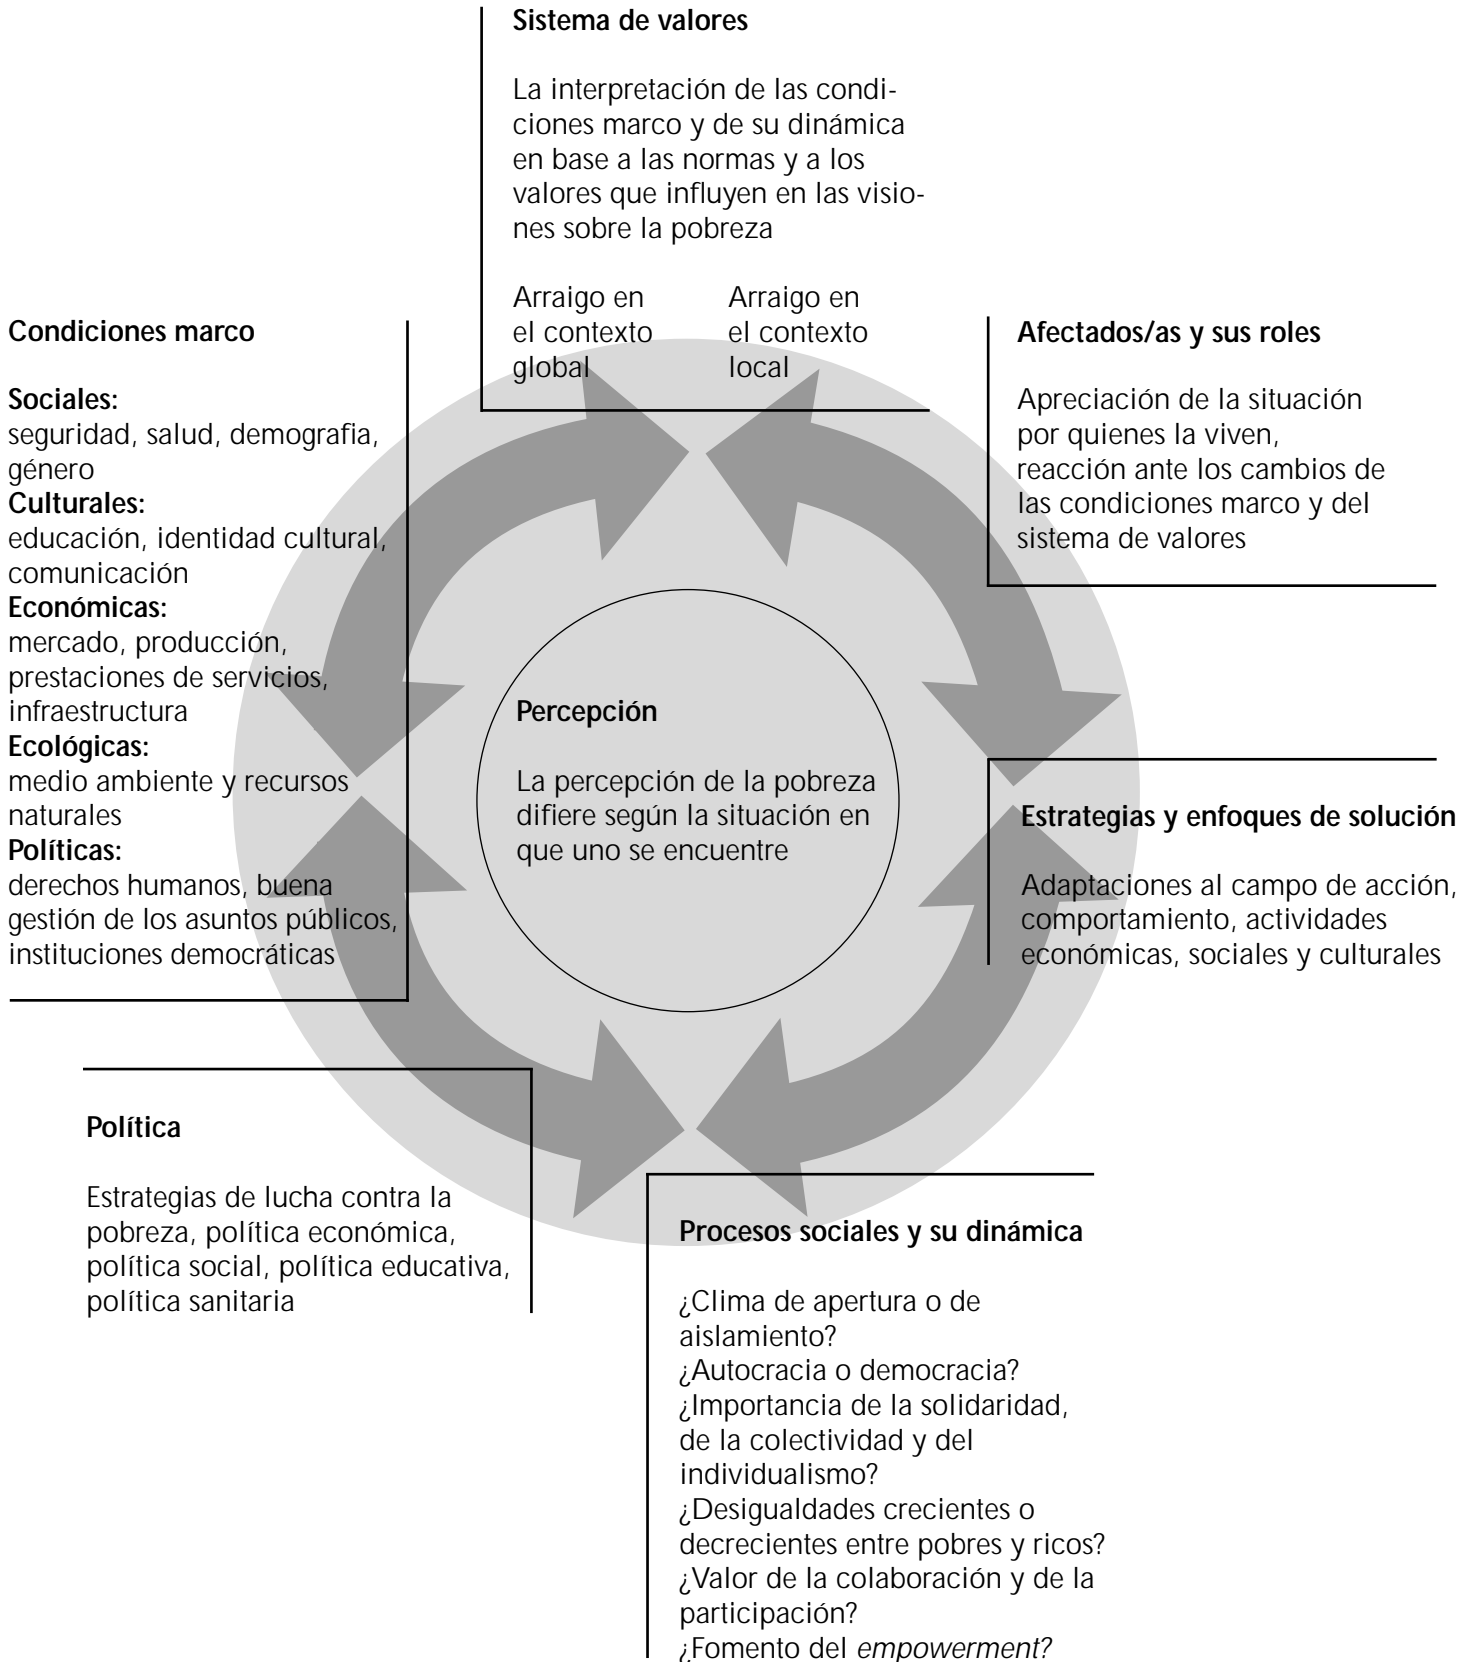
**Sistema de valores**

La interpretación de las condiciones marco y de su dinámica en base a las normas y a los valores que influyen en las visiones sobre la pobreza

Arraigo en el contexto global

Arraigo en el contexto local

**Condiciones marco**

**Sociales:**
seguridad, salud, demografia, género
**Culturales:**
educación, identidad cultural, comunicación
**Económicas:**
mercado, producción, prestaciones de servicios, infraestructura
**Ecológicas:**
medio ambiente y recursos naturales
**Políticas:**
derechos humanos, buena gestión de los asuntos públicos, instituciones democráticas

**Afectados/as y sus roles**

Apreciación de la situación por quienes la viven, reacción ante los cambios de las condiciones marco y del sistema de valores

**Percepción**

La percepción de la pobreza difiere según la situación en que uno se encuentre

**Estrategias y enfoques de solución**

Adaptaciones al campo de acción, comportamiento, actividades económicas, sociales y culturales

**Política**

Estrategias de lucha contra la pobreza, política económica, política social, política educativa, política sanitaria

**Procesos sociales y su dinámica**

¿Clima de apertura o de aislamiento?
¿Autocracia o democracia?
¿Importancia de la solidaridad, de la colectividad y del individualismo?
¿Desigualdades crecientes o decrecientes entre pobres y ricos?
¿Valor de la colaboración y de la participación?
¿Fomento del *empowerment?*